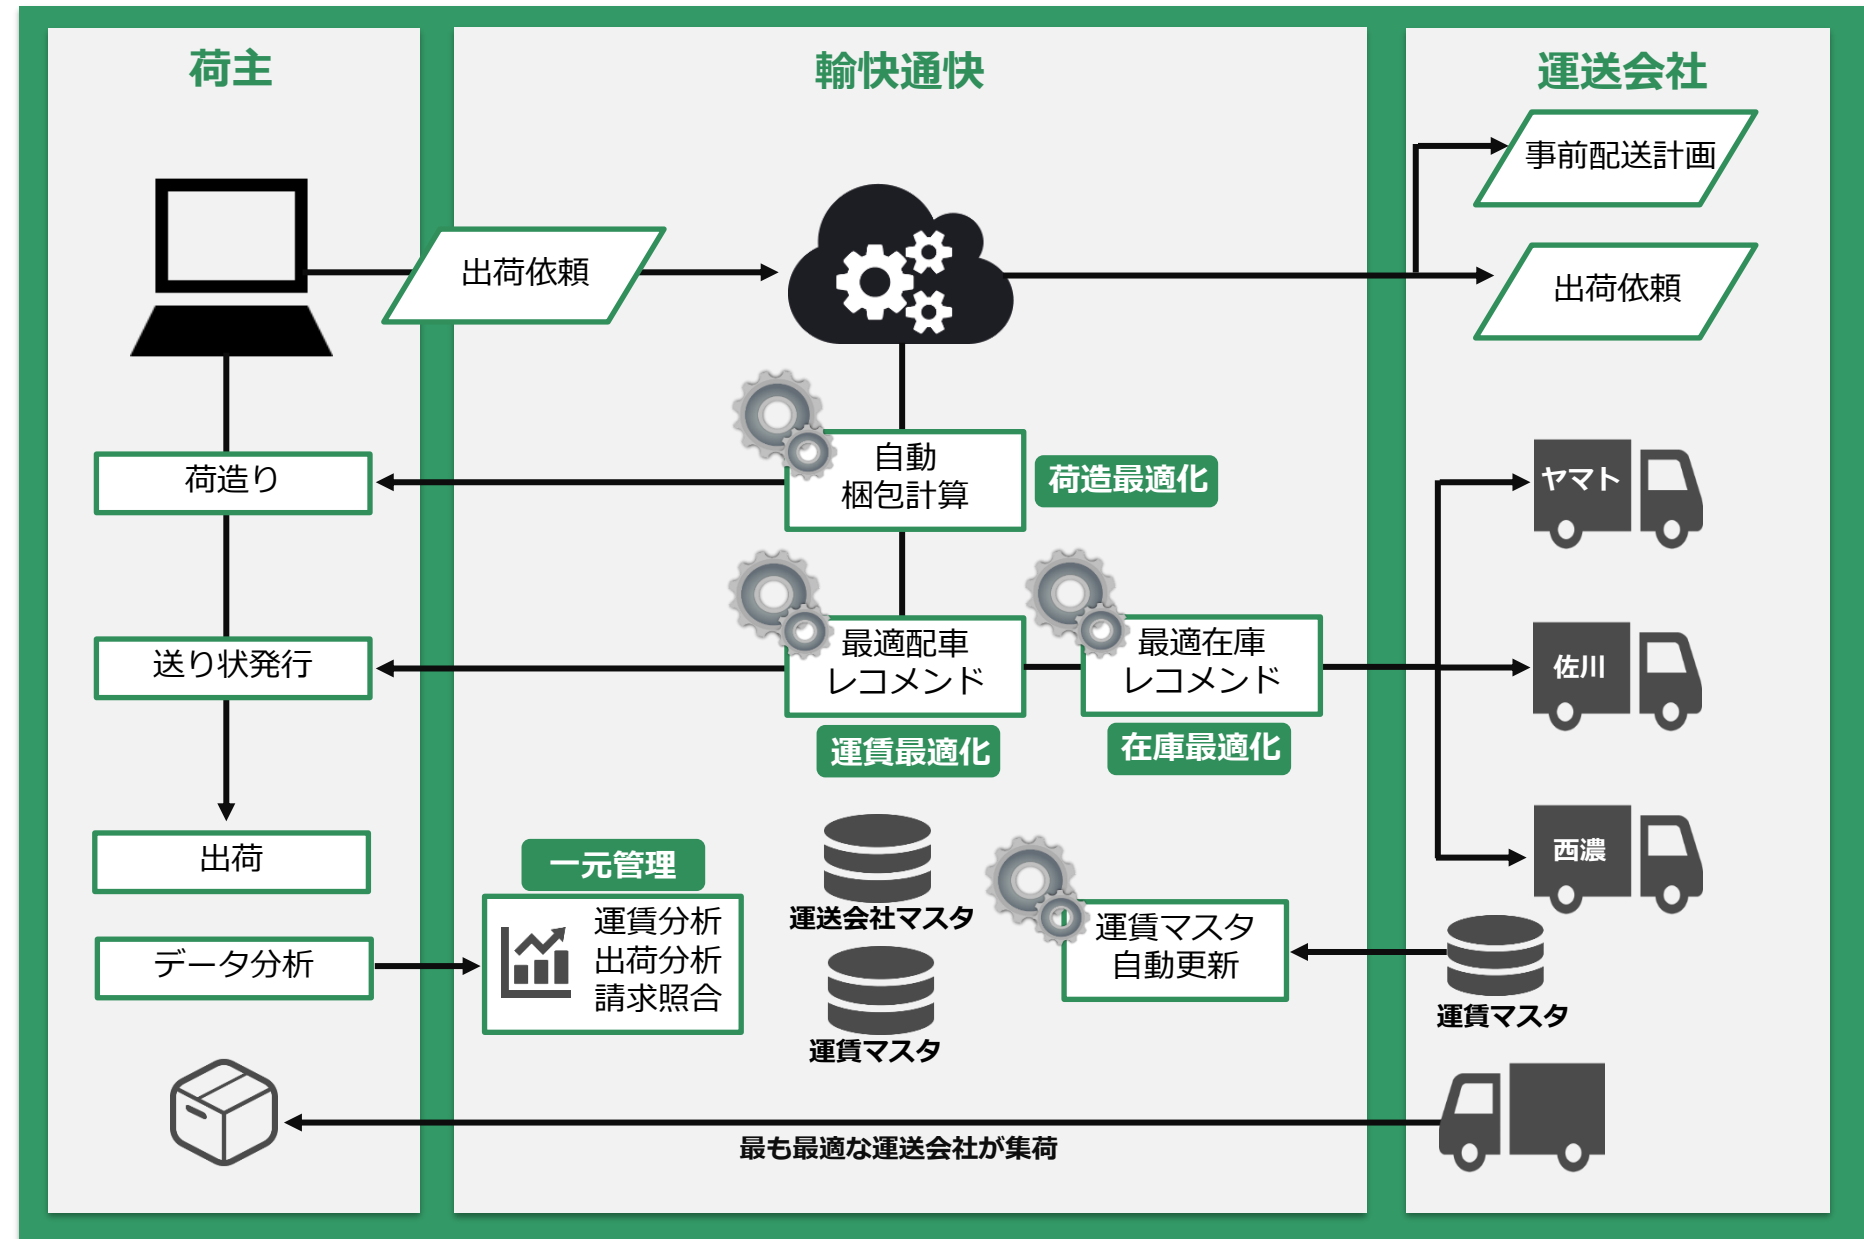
荷主

輸快通快

運送会社

事前配送計画

出荷依頼

出荷依頼

自動
梱包計算

荷造最適化

荷造り

最適配車
レコメンド

最適在庫
レコメンド

送り状発行

運賃最適化

在庫最適化

ヤマト

佐川

西濃

出荷

一元管理

運賃分析
出荷分析
請求照合

運送会社マスタ

運賃マスタ
自動更新

データ分析

運賃マスタ

運賃マスタ

最も最適な運送会社が集荷